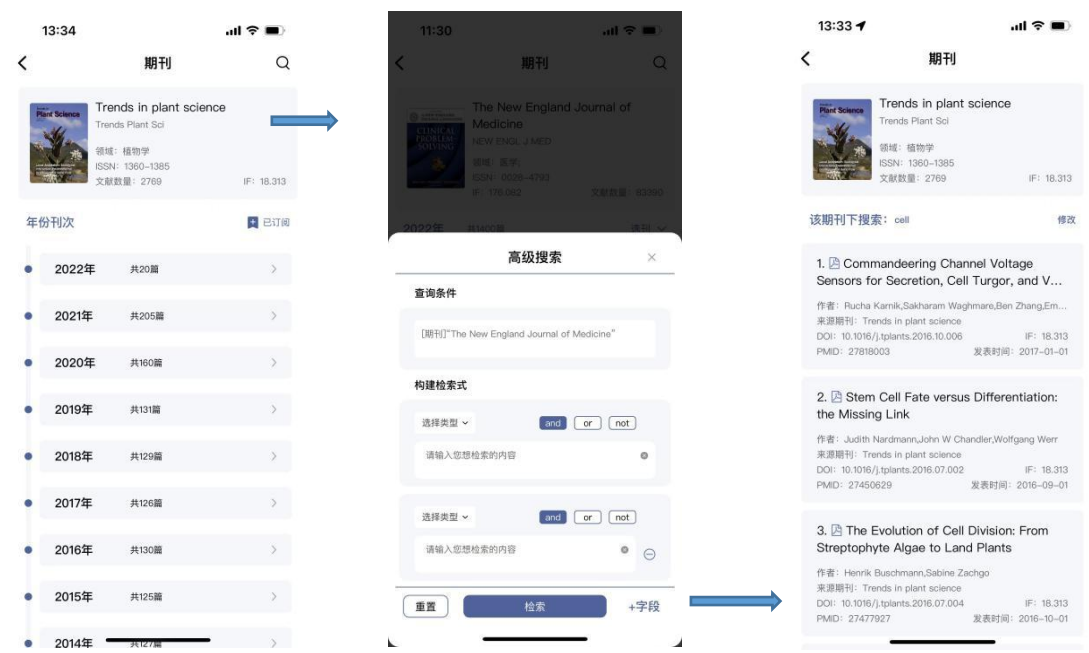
13:34

期刊

Trends in plant science
Trends Plant Sci
领域：植物学
ISSN：1360-1385
文献数量：2769
IF: 18.313

年份刊次
已订阅

2022年 共20篇
2021年 共205篇
2020年 共160篇
2019年 共131篇
2018年 共129篇
2017年 共126篇
2016年 共130篇
2015年 共125篇
2014年 共127篇

11:30

期刊

The New England Journal of Medicine
NEW ENGL J MED
领域：医学
ISSN：0028-4793
IF: 176.082
文献数量：83390

2022年 共1400篇

高级搜索

查询条件

[期刊]"The New England Journal of Medicine"

构建检索式

选择类型
and or not
请输入您想检索的内容

选择类型
and or not
请输入您想检索的内容

重置
检索
+字段

13:33

期刊

Trends in plant science
Trends Plant Sci
领域：植物学
ISSN：1360-1385
文献数量：2769
IF: 18.313

该期刊下搜索：cell
修改

1. Commandeering Channel Voltage Sensors for Secretion, Cell Turgor, and V...
作者：Rucha Karnik,Sakharam Waghmare,Ben Zhang,Em...
来源期刊：Trends in plant science
DOI：10.1016/j.tplants.2016.10.006
IF: 18.313
PMID：27818003
发表时间：2017-01-01

2. Stem Cell Fate versus Differentiation: the Missing Link
作者：Judith Nardmann,John W Chandler,Wolfgang Werr
来源期刊：Trends in plant science
DOI：10.1016/j.tplants.2016.07.002
IF: 18.313
PMID：27450629
发表时间：2016-09-01

3. The Evolution of Cell Division: From Streptophyte Algae to Land Plants
作者：Henrik Buschmann,Sabine Zachgo
来源期刊：Trends in plant science
DOI：10.1016/j.tplants.2016.07.004
IF: 18.313
PMID：27477927
发表时间：2016-10-01